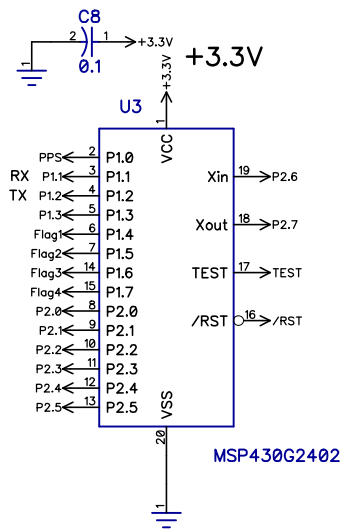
C8
2
1
1
+3.3V
0.1
+3.3V
+3.3V
U3
1
VCC
2
PPS
P1.0
RX
3
P1.1
P1.1
TX
4
P1.2
P1.2
5
P1.3
P1.3
6
Flag1
P1.4
7
Flag2
P1.5
14
Flag3
P1.6
15
Flag4
P1.7
8
P2.0
P2.0
9
P2.1
P2.1
10
P2.2
P2.2
11
P2.3
P2.3
12
P2.4
P2.4
13
P2.5
P2.5
Xin
19
P2.6
Xout
18
P2.7
TEST
17
TEST
/RST
16
/RST
VSS
20
MSP430G2402